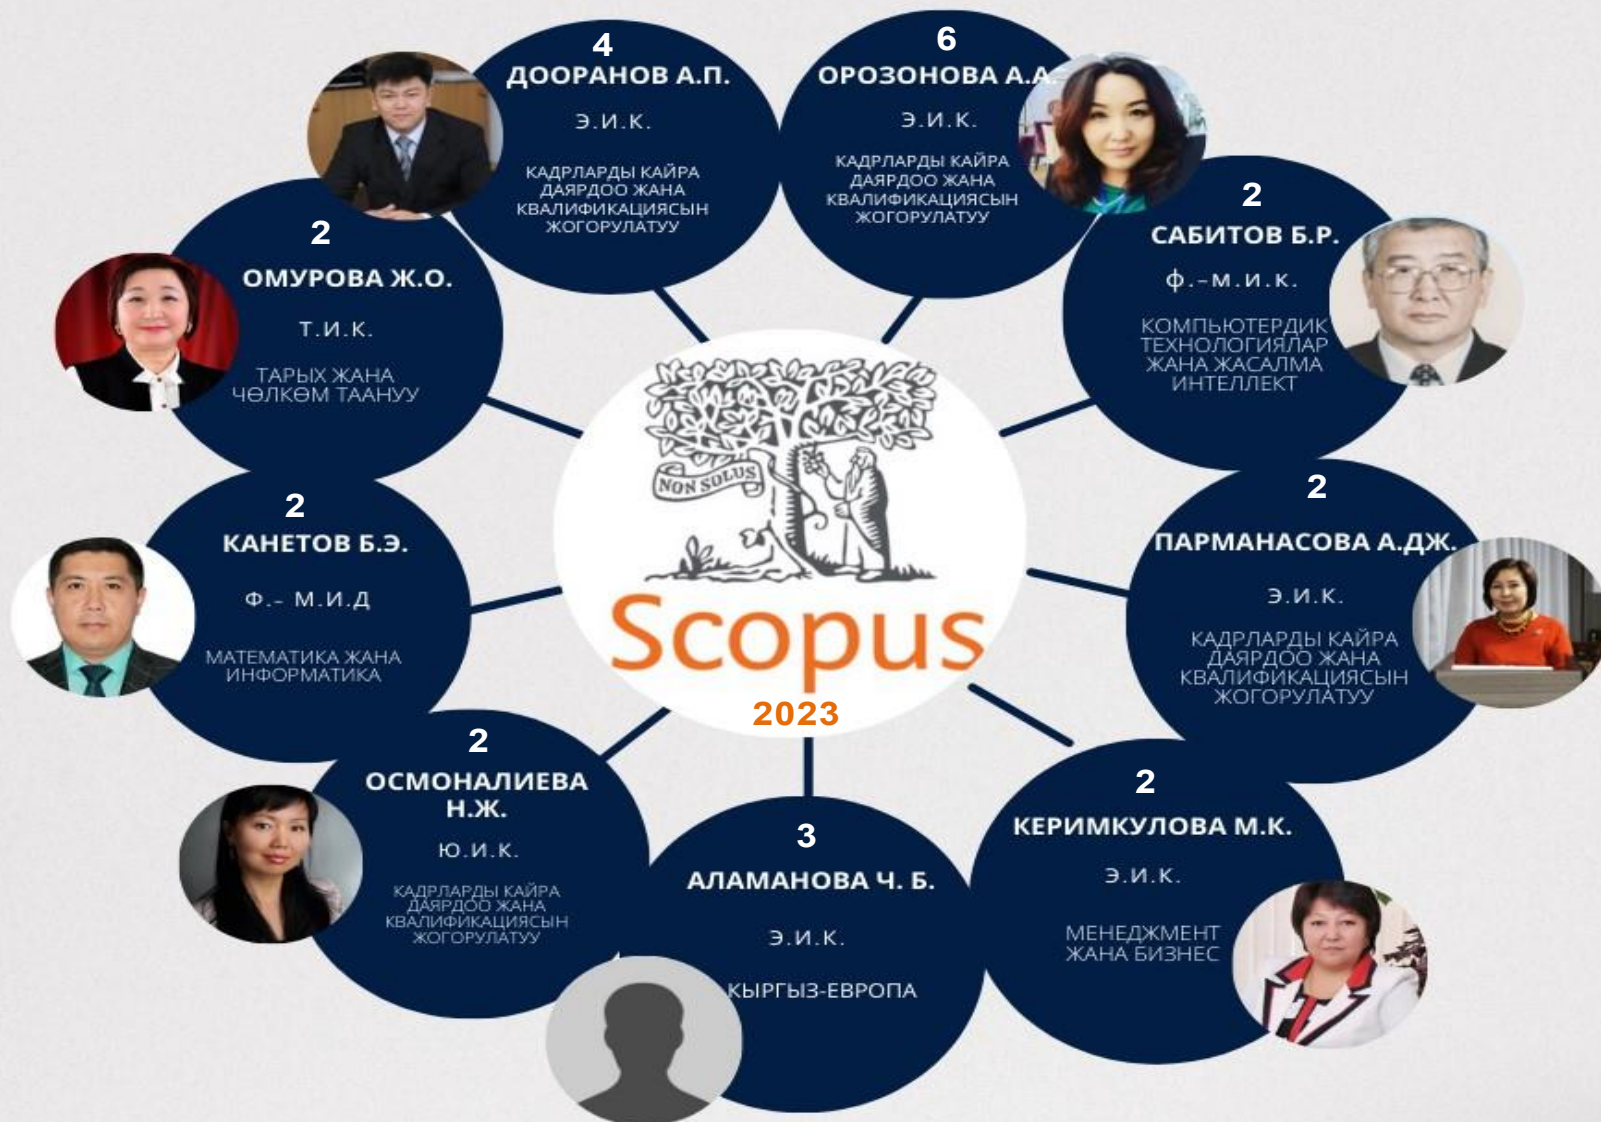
4
ДООРАНОВ А.П.
Э.И.К.
КАДРЛАРДЫ КАЙРА ДАЯРДОО ЖАНА КВАЛИФИКАЦИЯСЫН ЖОГОРУЛАТУУ

6
ОРОЗОНОВА А.А.
Э.И.К.
КАДРЛАРДЫ КАЙРА ДАЯРДОО ЖАНА КВАЛИФИКАЦИЯСЫН ЖОГОРУЛАТУУ

2
ОМУРОВА Ж.О.
Т.И.К.
ТАРЫХ ЖАНА ЧӨЛКӨМ ТААНУУ

2
САБИТОВ Б.Р.
Ф.-М.И.К.
КОМПЬЮТЕРДИК ТЕХНОЛОГИЯЛАР ЖАНА ЖАСАЛМА ИНТЕЛЛЕКТ

NON SOLUS
Scopus
2023

2
КАНЕТОВ Б.Э.
Ф.- М.И.Д
МАТЕМАТИКА ЖАНА ИНФОРМАТИКА

2
ПАРМАНАСОВА А.ДЖ.
Э.И.К.
КАДРЛАРДЫ КАЙРА ДАЯРДОО ЖАНА КВАЛИФИКАЦИЯСЫН ЖОГОРУЛАТУУ

2
ОСМОНАЛИЕВА Н.Ж.
Ю.И.К.
КАДРЛАРДЫ КАЙРА ДАЯРДОО ЖАНА КВАЛИФИКАЦИЯСЫН ЖОГОРУЛАТУУ

3
АЛАМАНОВА Ч. Б.
Э.И.К.
КЫРГЫЗ-ЕВРОПА

2
КЕРИМКУЛОВА М.К.
Э.И.К.
МЕНЕДЖМЕНТ ЖАНА БИЗНЕС